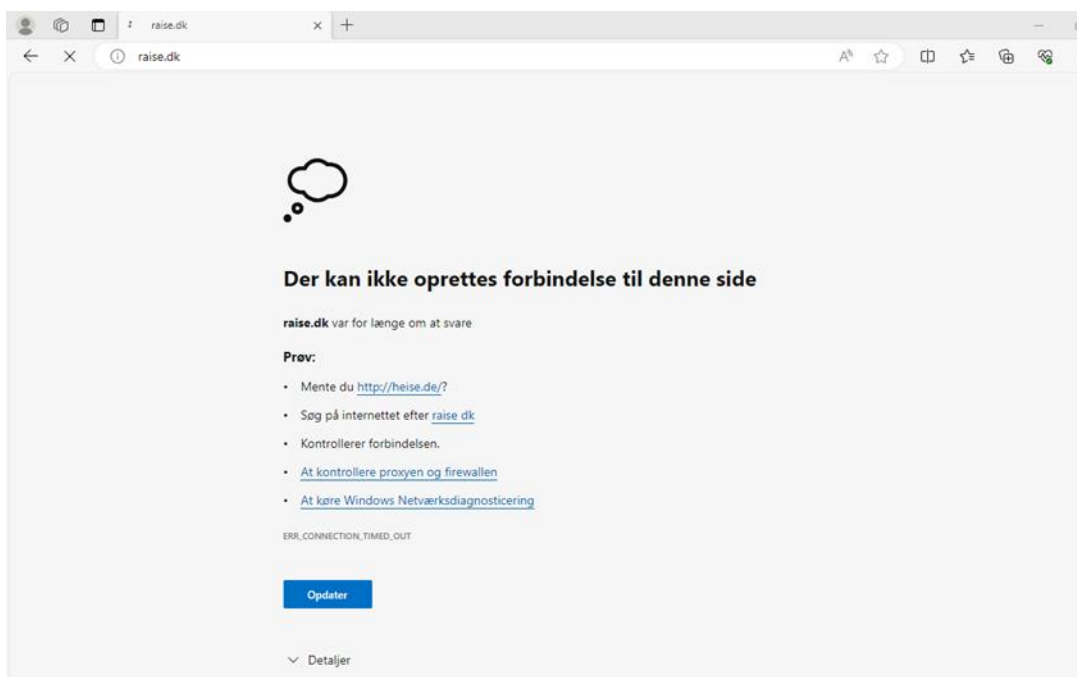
raise.dk

raise.dk

Der kan ikke oprettes forbindelse til denne side

**raise.dk** var for længe om at svare

**Prøv:**

- Mente du http://heise.de/?
- Søg på internettet efter raise dk
- Kontrollerer forbindelsen.
- At kontrollere proxyen og firewallen
- At køre Windows Netværksdiagnosticering

ERR_CONNECTION_TIMED_OUT

Opdater

Detaljer